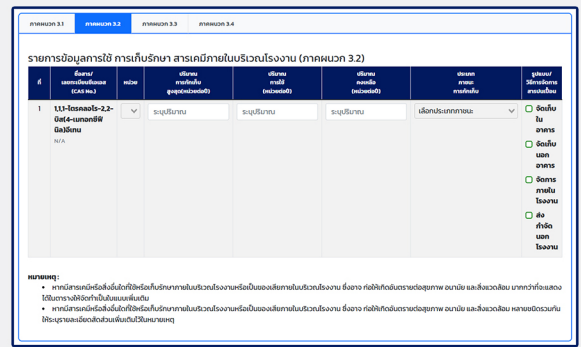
ภาคผนวก 3.1 ภาคผนวก 3.2 ภาคผนวก 3.3 ภาคผนวก 3.4

รายการข้อมูลการใช้ การเก็บรักษา สารเคมีภายในบริเวณโรงงาน (ภาคผนวก 3.2)

| ที่ | ชื่อสาร/เลขทะเบียนซีเอเอส (CAS No.) | หน่วย | ปริมาณการเก็บสูงสุด(หน่วยต่อปี) | ปริมาณการใช้ (หน่วยต่อปี) | ปริมาณคงเหลือ (หน่วยต่อปี) | ประเภทภาชนะการเก็บ | รูปแบบ/วิธีการจัดการสารเคมีนั้น |
|---|---|---|---|---|---|---|---|
| 1 | 1,1,1-ไตรคลอโร-2,2-บิส(4-เมทอกซีฟีนิล)อีเทน N/A | | ระบุปริมาณ | ระบุปริมาณ | ระบุปริมาณ | เลือกประเภทภาชนะ | จัดเก็บในอาคาร จัดเก็บนอกอาคาร จัดการภายในโรงงาน ส่งกำจัดนอกโรงงาน |

หมายเหตุ :
• หากมีสารเคมีหรือสิ่งอื่นใดที่ใช้หรือเก็บรักษาภายในบริเวณโรงงานหรือเป็นของเสียภายในบริเวณโรงงาน ซึ่งอาจ ก่อให้เกิดอันตรายต่อสุขภาพ อนามัย และสิ่งแวดล้อม มากกว่าที่จะแสดงได้ในตารางให้จัดทำเป็นแบบแนบเพิ่มเติม
• หากมีสารเคมีหรือสิ่งอื่นใดที่ใช้หรือเก็บรักษาภายในบริเวณโรงงานหรือเป็นของเสียภายในบริเวณโรงงาน ซึ่งอาจ ก่อให้เกิดอันตรายต่อสุขภาพ อนามัย และสิ่งแวดล้อม หลายชนิดรวมกันให้ระบุรายละเอียดสัดส่วนเพิ่มเติมไว้ในหมายเหตุ